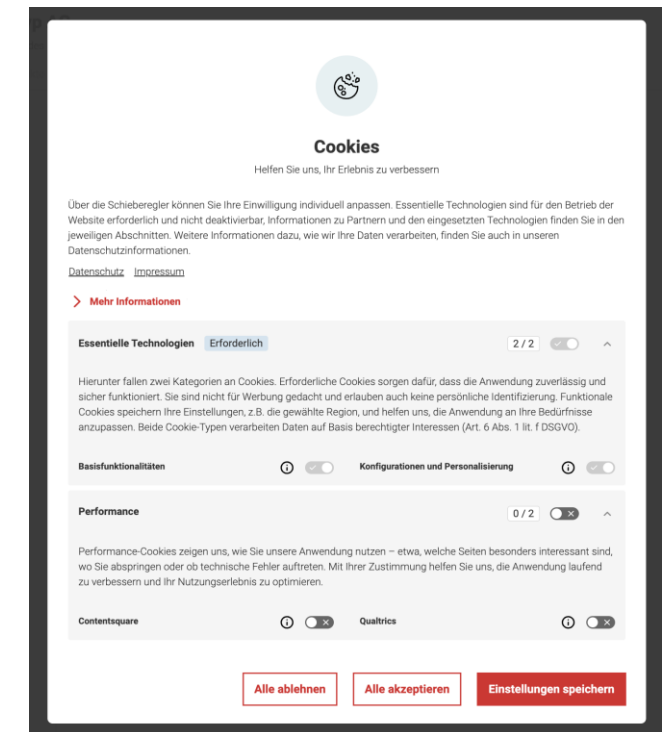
Cookies

Helfen Sie uns, Ihr Erlebnis zu verbessern

Über die Schieberegler können Sie Ihre Einwilligung individuell anpassen. Essentielle Technologien sind für den Betrieb der Website erforderlich und nicht deaktivierbar, Informationen zu Partnern und den eingesetzten Technologien finden Sie in den jeweiligen Abschnitten. Weitere Informationen dazu, wie wir Ihre Daten verarbeiten, finden Sie auch in unseren Datenschutzinformationen.

Datenschutz Impressum

Mehr Informationen

Essentielle Technologien Erforderlich 2 / 2

Hierunter fallen zwei Kategorien an Cookies. Erforderliche Cookies sorgen dafür, dass die Anwendung zuverlässig und sicher funktioniert. Sie sind nicht für Werbung gedacht und erlauben auch keine persönliche Identifizierung. Funktionale Cookies speichern Ihre Einstellungen, z.B. die gewählte Region, und helfen uns, die Anwendung an Ihre Bedürfnisse anzupassen. Beide Cookie-Typen verarbeiten Daten auf Basis berechtigter Interessen (Art. 6 Abs. 1 lit. f DSGVO).

Basisfunktionalitäten

Konfigurationen und Personalisierung

Performance 0 / 2

Performance-Cookies zeigen uns, wie Sie unsere Anwendung nutzen – etwa, welche Seiten besonders interessant sind, wo Sie abspringen oder ob technische Fehler auftreten. Mit Ihrer Zustimmung helfen Sie uns, die Anwendung laufend zu verbessern und Ihr Nutzungserlebnis zu optimieren.

Contentsquare

Qualtrics

Alle ablehnen Alle akzeptieren Einstellungen speichern